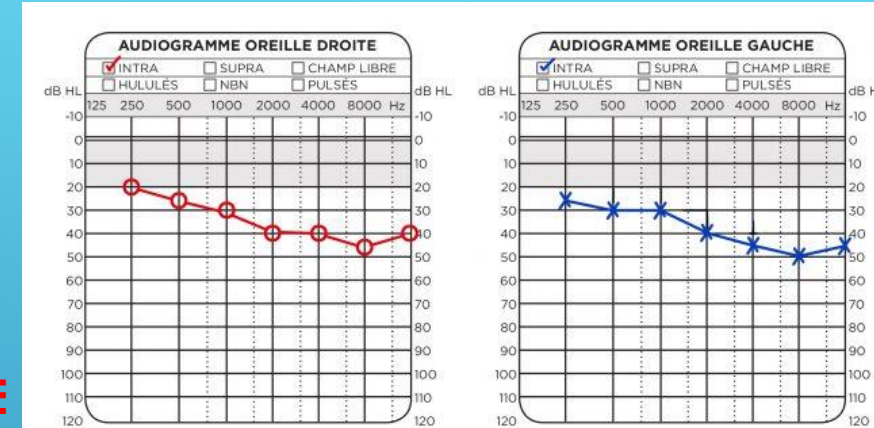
AUDIOGRAMME OREILLE DROITE

INTRA
SUPRA
CHAMP LIBRE
HULULÉS
NBN
PULSÉS

dB HL
125 250 500 1000 2000 4000 8000 Hz
dB HL

-10
0
10
20
30
40
50
60
70
80
90
100
110
120

AUDIOGRAMME OREILLE GAUCHE

INTRA
SUPRA
CHAMP LIBRE
HULULÉS
NBN
PULSÉS

dB HL
125 250 500 1000 2000 4000 8000 Hz
dB H

-10
0
10
20
30
40
50
60
70
80
90
100
110
120